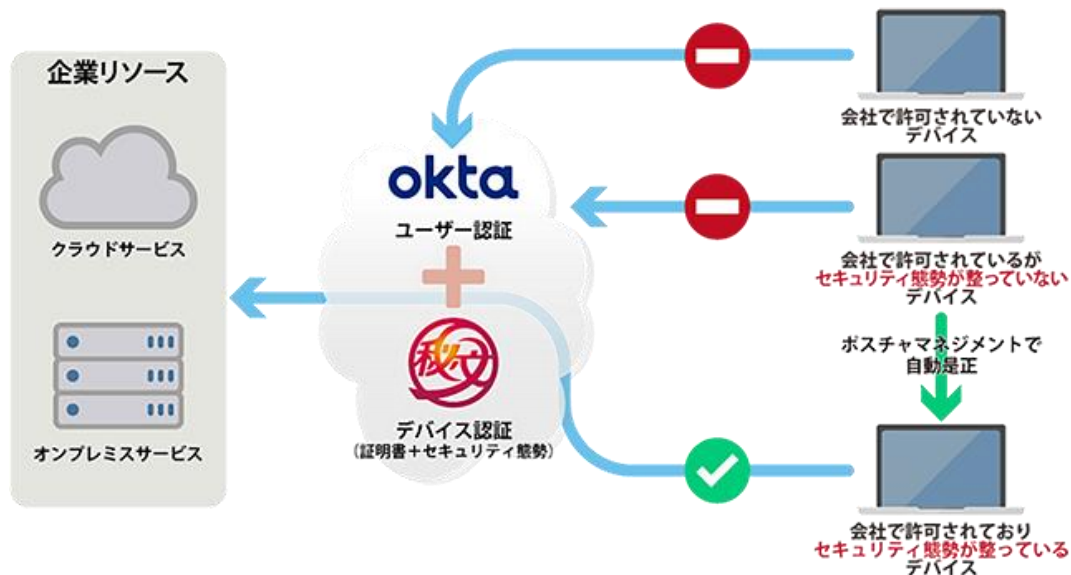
企業リソース

クラウドサービス

オンプレミスサービス

okta

ユーザー認証

秋文

デバイス認証
（証明書＋セキュリティ態勢）

会社で許可されていないデバイス

会社で許可されているがセキュリティ態勢が整っていないデバイス

ポスチャマネジメントで自動是正

会社で許可されておりセキュリティ態勢が整っているデバイス